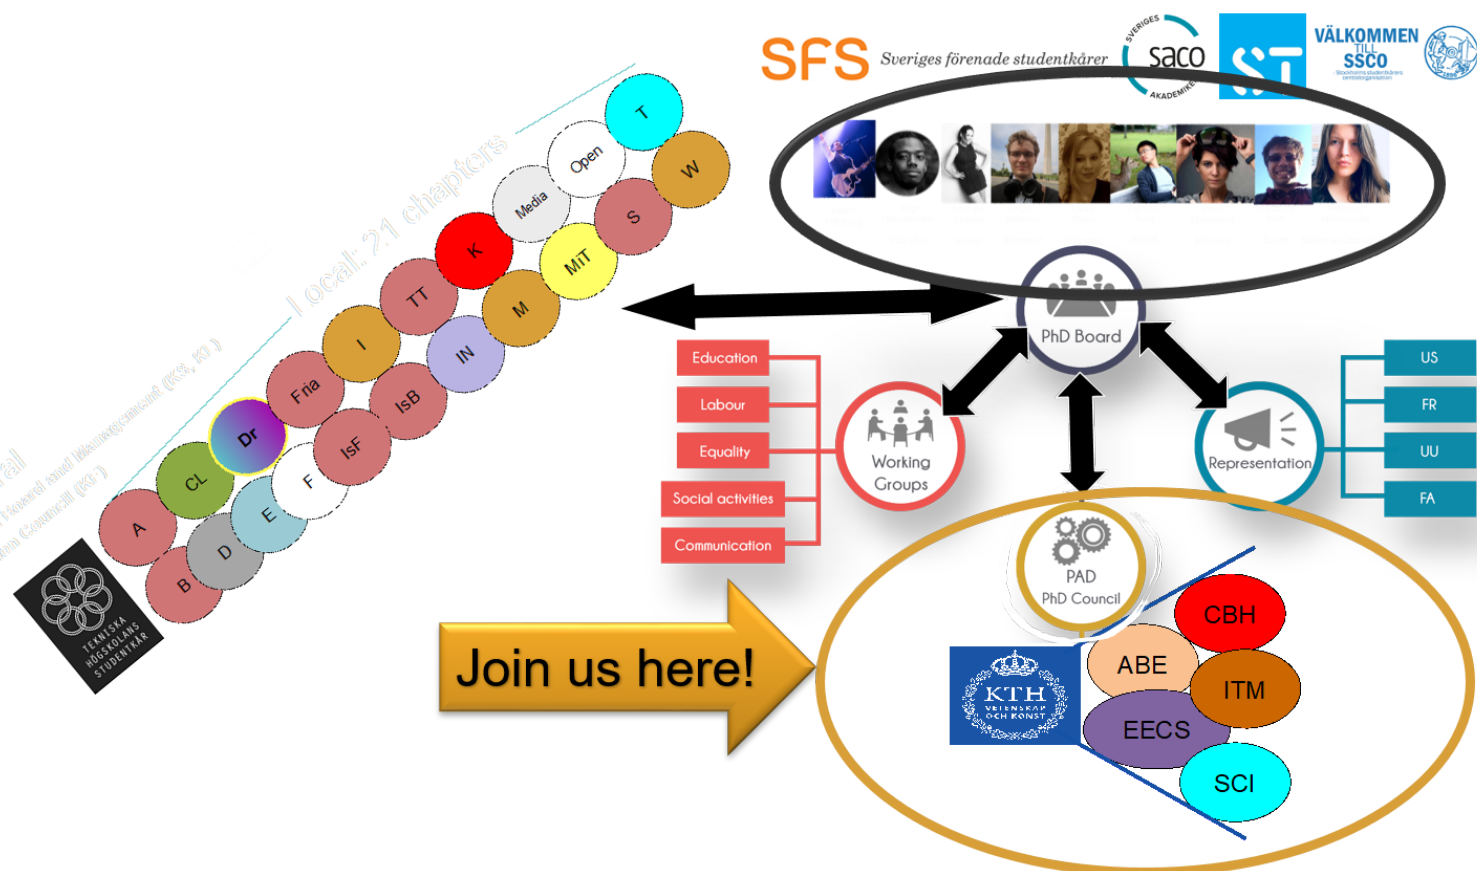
SFS Sveriges förenade studentkårer

SVERIGES saco AKADEMIKER

ST

VÄLKOMMEN TILL SSCO

Local: 21 chapters

A
B
CL
D
Dr
E
F
Fria
IsF
I
IsB
TT
IN
K
M
Media
MiT
Open
S
T
W

TEKNISKA HÖGSKOLANS STUDENTKÅR

PhD Board

Education
Labour
Equality
Social activities
Communication

Working Groups

Representation

US
FR
UU
FA

PAD
PhD Council

Join us here!

KTH VETENSKAP OCH KONST

CBH
ABE
ITM
EECS
SCI